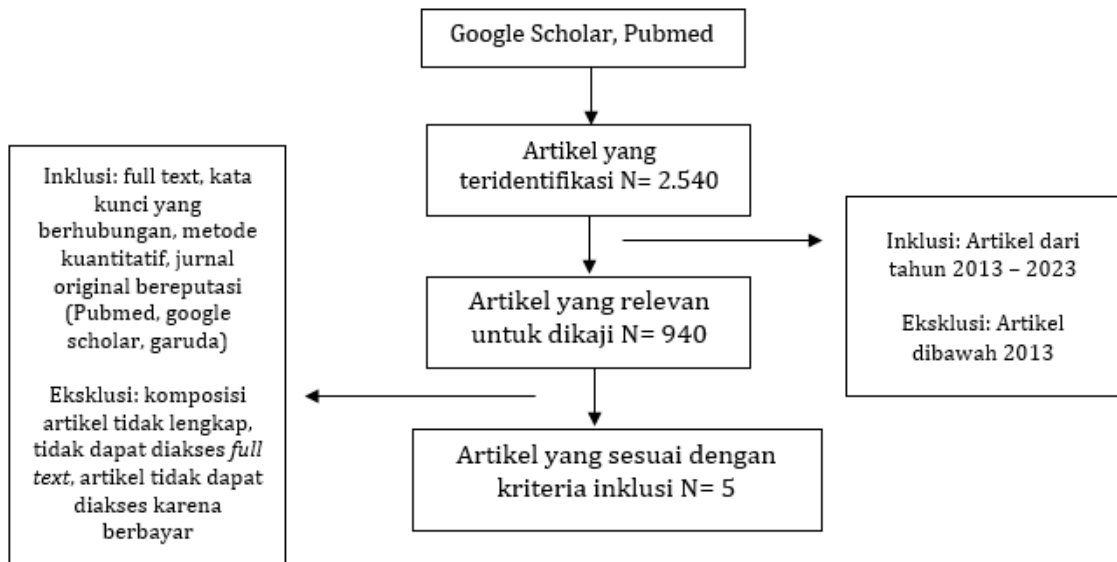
Google Scholar, Pubmed

Artikel yang teridentifikasi N= 2.540

Inklusi: Artikel dari tahun 2013 – 2023

Eksklusi: Artikel dibawah 2013

Artikel yang relevan untuk dikaji N= 940

Inklusi: full text, kata kunci yang berhubungan, metode kuantitatif, jurnal original bereputasi (Pubmed, google scholar, garuda)

Eksklusi: komposisi artikel tidak lengkap, tidak dapat diakses *full text*, artikel tidak dapat diakses karena berbayar

Artikel yang sesuai dengan kriteria inklusi N= 5